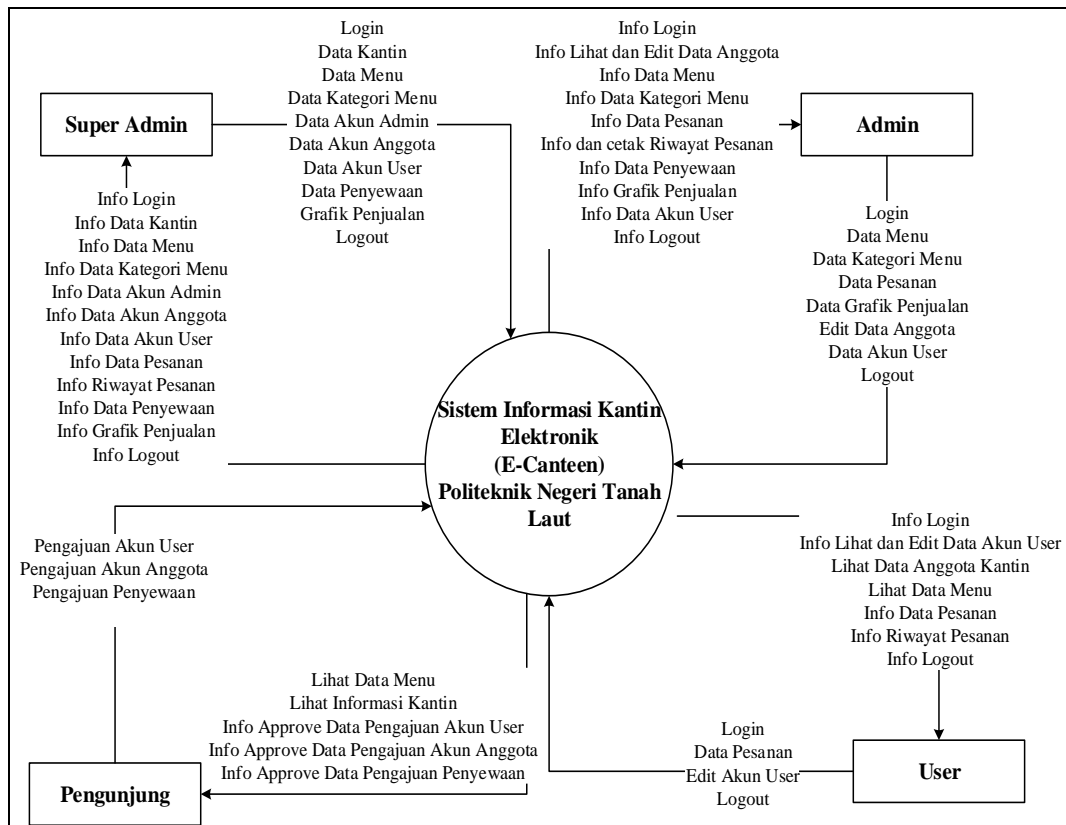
Super Admin

Login
Data Kantin
Data Menu
Data Kategori Menu
Data Akun Admin
Data Akun Anggota
Data Akun User
Data Penyewaan
Grafik Penjualan
Logout

Info Login
Info Lihat dan Edit Data Anggota
Info Data Menu
Info Data Kategori Menu
Info Data Pesanan
Info dan cetak Riwayat Pesanan
Info Data Penyewaan
Info Grafik Penjualan
Info Data Akun User
Info Logout

Admin

Info Login
Info Data Kantin
Info Data Menu
Info Data Kategori Menu
Info Data Akun Admin
Info Data Akun Anggota
Info Data Akun User
Info Data Pesanan
Info Riwayat Pesanan
Info Data Penyewaan
Info Grafik Penjualan
Info Logout

Login
Data Menu
Data Kategori Menu
Data Pesanan
Data Grafik Penjualan
Edit Data Anggota
Data Akun User
Logout

Sistem Informasi Kantin Elektronik (E-Canteen) Politeknik Negeri Tanah Laut

Pengajuan Akun User
Pengajuan Akun Anggota
Pengajuan Penyewaan

Info Login
Info Lihat dan Edit Data Akun User
Lihat Data Anggota Kantin
Lihat Data Menu
Info Data Pesanan
Info Riwayat Pesanan
Info Logout

Lihat Data Menu
Lihat Informasi Kantin
Info Approve Data Pengajuan Akun User
Info Approve Data Pengajuan Akun Anggota
Info Approve Data Pengajuan Penyewaan

Login
Data Pesanan
Edit Akun User
Logout

User

Pengunjung